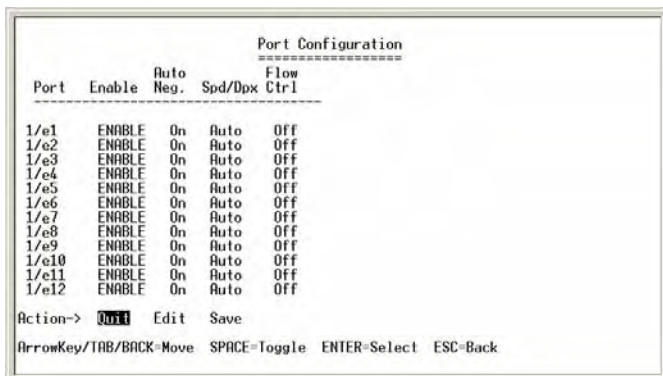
Port Configuration
==================

| Port | Enable | Auto Neg. | Spd/Dpx | Flow Ctrl |
|---|---|---|---|---|
| 1/e1 | ENABLE | On | Auto | Off |
| 1/e2 | ENABLE | On | Auto | Off |
| 1/e3 | ENABLE | On | Auto | Off |
| 1/e4 | ENABLE | On | Auto | Off |
| 1/e5 | ENABLE | On | Auto | Off |
| 1/e6 | ENABLE | On | Auto | Off |
| 1/e7 | ENABLE | On | Auto | Off |
| 1/e8 | ENABLE | On | Auto | Off |
| 1/e9 | ENABLE | On | Auto | Off |
| 1/e10 | ENABLE | On | Auto | Off |
| 1/e11 | ENABLE | On | Auto | Off |
| 1/e12 | ENABLE | On | Auto | Off |

Action-> Quit Edit Save

ArrowKey/TAB/BACK=Move SPACE=Toggle ENTER=Select ESC=Back